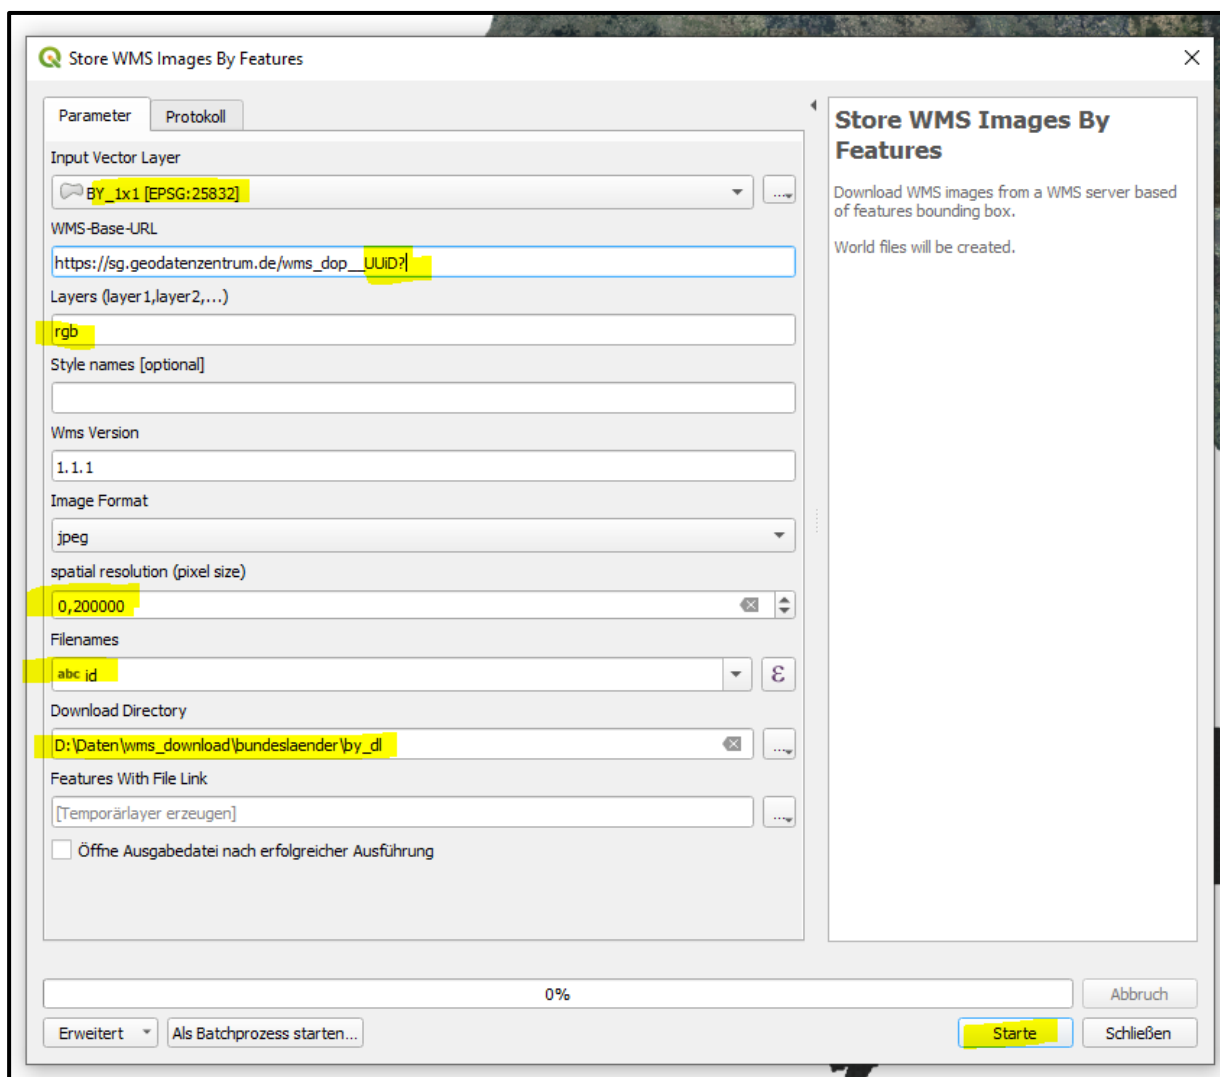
Store WMS Images By Features

Parameter
Protokoll

Input Vector Layer
BY_1x1 [EPSG:25832]
...

WMS-Base-URL
https://sg.geodatenzentrum.de/wms_dop__UUiD?

Layers (layer1,layer2,...)
rgb

Style names [optional]

Wms Version
1.1.1

Image Format
jpeg

spatial resolution (pixel size)
0,200000

Filenames
abc id
ε

Download Directory
D:\Daten\wms_download\bundeslaender\by_dl
...

Features With File Link
[Temporärlayer erzeugen]
...

Öffne Ausgabedatei nach erfolgreicher Ausführung

Store WMS Images By Features

Download WMS images from a WMS server based of features bounding box.

World files will be created.

0%

Abbruch

Erweitert
Als Batchprozess starten...
Starte
Schließen